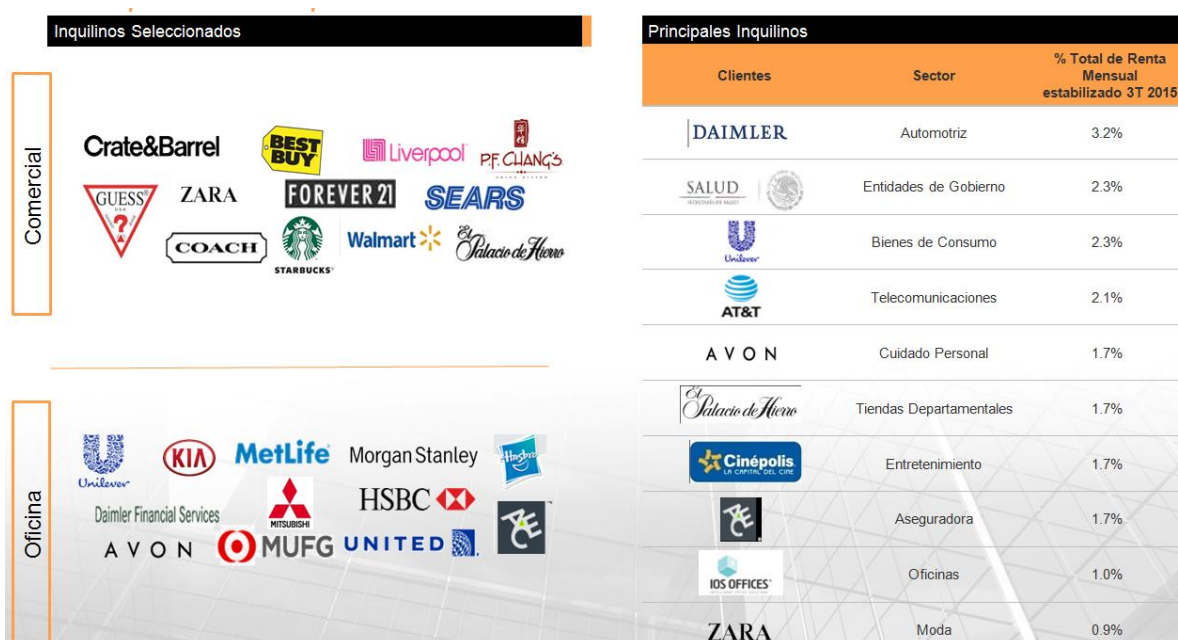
Inquilinos Seleccionados

Comercial

Crate&Barrel BEST BUY Liverpool P.F. CHANG'S
GUESS ZARA FOREVER 21 SEARS
COACH STARBUCKS Walmart El Palacio de Hierro

Oficina

Unilever KIA MetLife Morgan Stanley Hasbro
Daimler Financial Services MITSUBISHI HSBC
AVON MUFG UNITED

Principales Inquilinos

| Clientes | Sector | % Total de Renta Mensual estabilizado 3T 2015 |
|---|---|---|
| DAIMLER | Automotriz | 3.2% |
| SALUD | Entidades de Gobierno | 2.3% |
| Unilever | Bienes de Consumo | 2.3% |
| AT&T | Telecomunicaciones | 2.1% |
| AVON | Cuidado Personal | 1.7% |
| El Palacio de Hierro | Tiendas Departamentales | 1.7% |
| Cinépolis LA CAPITAL DEL CINE | Entretenimiento | 1.7% |
| | Aseguradora | 1.7% |
| IOS OFFICES | Oficinas | 1.0% |
| ZARA | Moda | 0.9% |